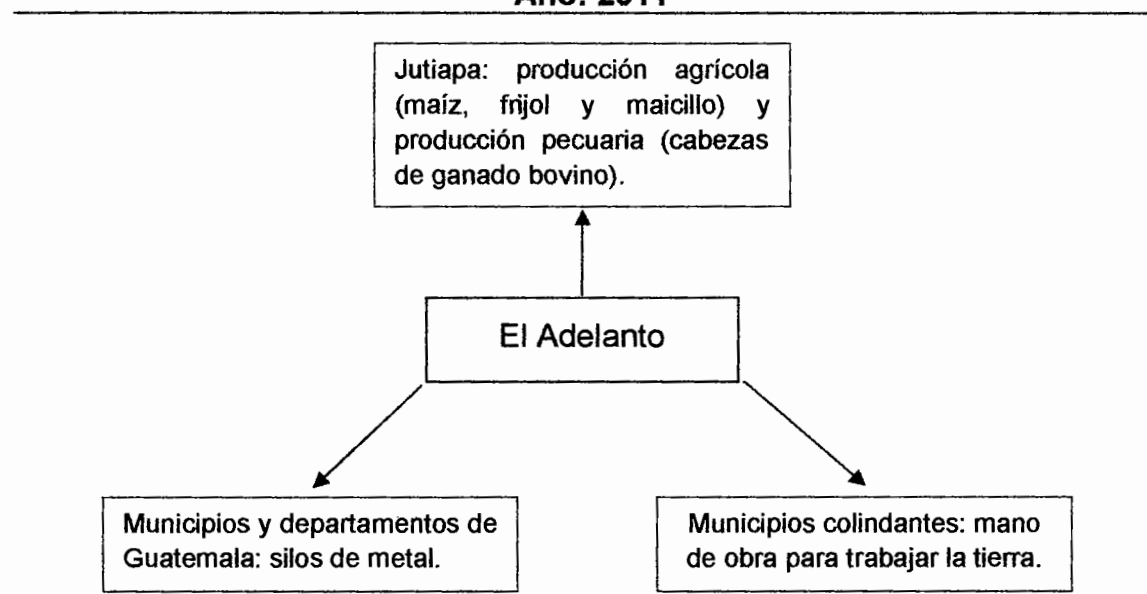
Año: 2011

Jutiapa: producción agrícola (maíz, frijol y maicillo) y producción pecuaria (cabezas de ganado bovino).

El Adelanto

Municipios y departamentos de Guatemala: silos de metal.

Municipios colindantes: mano de obra para trabajar la tierra.